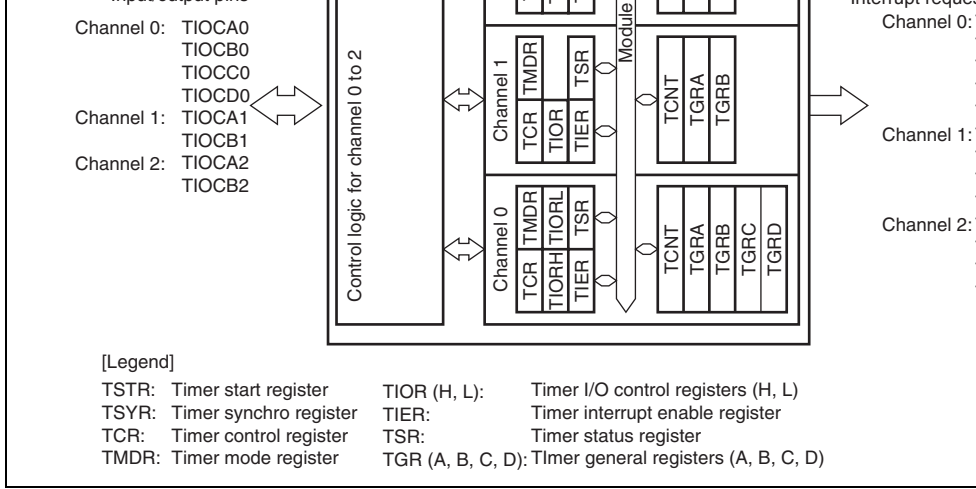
Input/output pins

Channel 0: TIOCA0
TIOCB0
TIOCC0
TIOCD0
Channel 1: TIOCA1
TIOCB1
Channel 2: TIOCA2
TIOCB2

Control logic for channel 0 to 2

Module

Channel 1
TMDR
TSR
TCR
TIOR
TIER
TCNT
TGRA
TGRB

Channel 0
TMDR
TIORL
TSR
TCR
TIORH
TIER
TCNT
TGRA
TGRB
TGRC
TGRD

Interrupt reque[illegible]
Channel 0:
Channel 1:
Channel 2:

[Legend]
TSTR: Timer start register
TSYR: Timer synchro register
TCR: Timer control register
TMDR: Timer mode register
TIOR (H, L): Timer I/O control registers (H, L)
TIER: Timer interrupt enable register
TSR: Timer status register
TGR (A, B, C, D): TImer general registers (A, B, C, D)